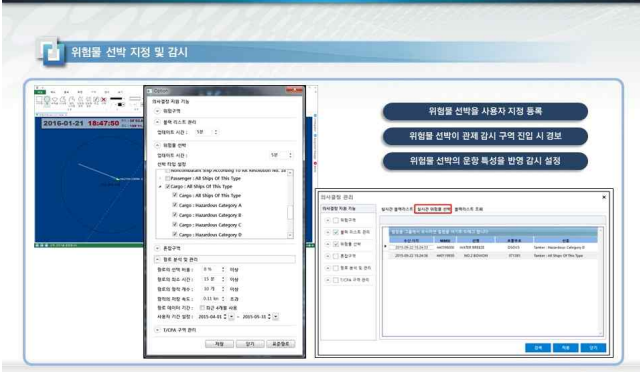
위험물 선박 지정 및 감시

2016-01-21 18:47:50

Option

의사결정 지원 기능

위험구역

블랙 리스트 관리

업데이트 시간 : 1분

위험물 선박

업데이트 시간 : 1분

선박 타입 설정

Noxious Liquid Ship According To Nl Resolution No. 18

Passenger : All Ships Of This Type

Cargo : All Ships Of This Type

Cargo : All Ships Of This Type

Cargo : Hazardous Category A

Cargo : Hazardous Category B

Cargo : Hazardous Category C

Cargo : Hazardous Category D

혼잡구역

항로 분석 및 관리

항로의 선박 비율 : 0 % 이상

항로의 최소 시간 : 15 분 이상

항로의 항적 개수 : 10 개 이상

항적의 허용 속도 : 0.31 kn 초과

항로 데이터 기간 : 입고 4개월 사용

사용자 기간 설정 : 2015-04-01 ~ 2015-05-31

T/CPA 구역 관리

저장 닫기 표준항로

위험물 선박을 사용자 지정 등록

위험물 선박이 관제 감시 구역 진입 시 경보

위험물 선박의 운항 특성을 반영 감시 설정

의사결정 관리

의사결정 지원 기능

위험구역

블랙 리스트 관리

위험물 선박

혼잡구역

항로 분석 및 관리

T/CPA 구역 관리

실시간 블랙리스트 실시간 위험물 선박 블랙리스트 조회

| 등록 시간 | MMSI | 선박명 | 호출부호 | 비고 |
|---|---|---|---|---|
| 2015-09-22 15:24:53 | 440749000 | HAITEN BREEZE | D5UY5 | Tanker : Hazardous Category B |
| 2015-09-22 15:24:36 | 440174000 | HELLO BONGSIN | 6T7285 | Tanker : All Ships Of This Type |

검색 저장 닫기